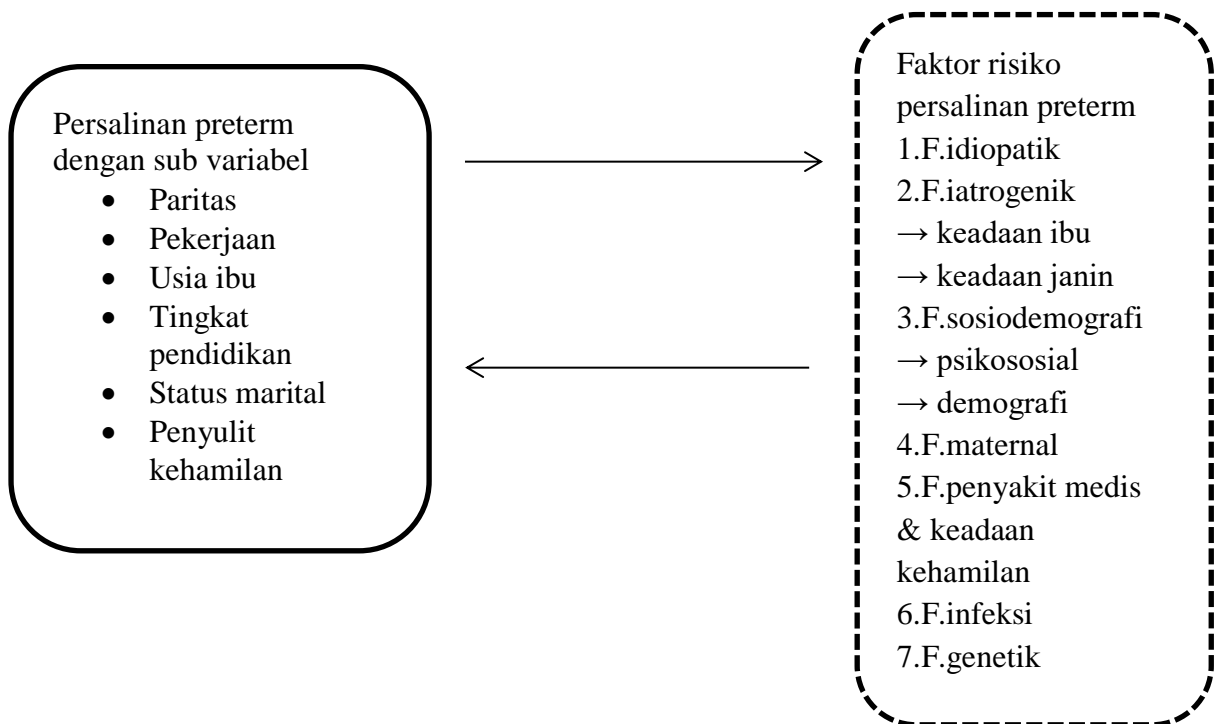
Persalinan preterm dengan sub variabel
- Paritas
- Pekerjaan
- Usia ibu
- Tingkat pendidikan
- Status marital
- Penyulit kehamilan

Faktor risiko persalinan preterm
1.F.idiopatik
2.F.iatrogenik
→ keadaan ibu
→ keadaan janin
3.F.sosiodemografi
→ psikososial
→ demografi
4.F.maternal
5.F.penyakit medis & keadaan kehamilan
6.F.infeksi
7.F.genetik